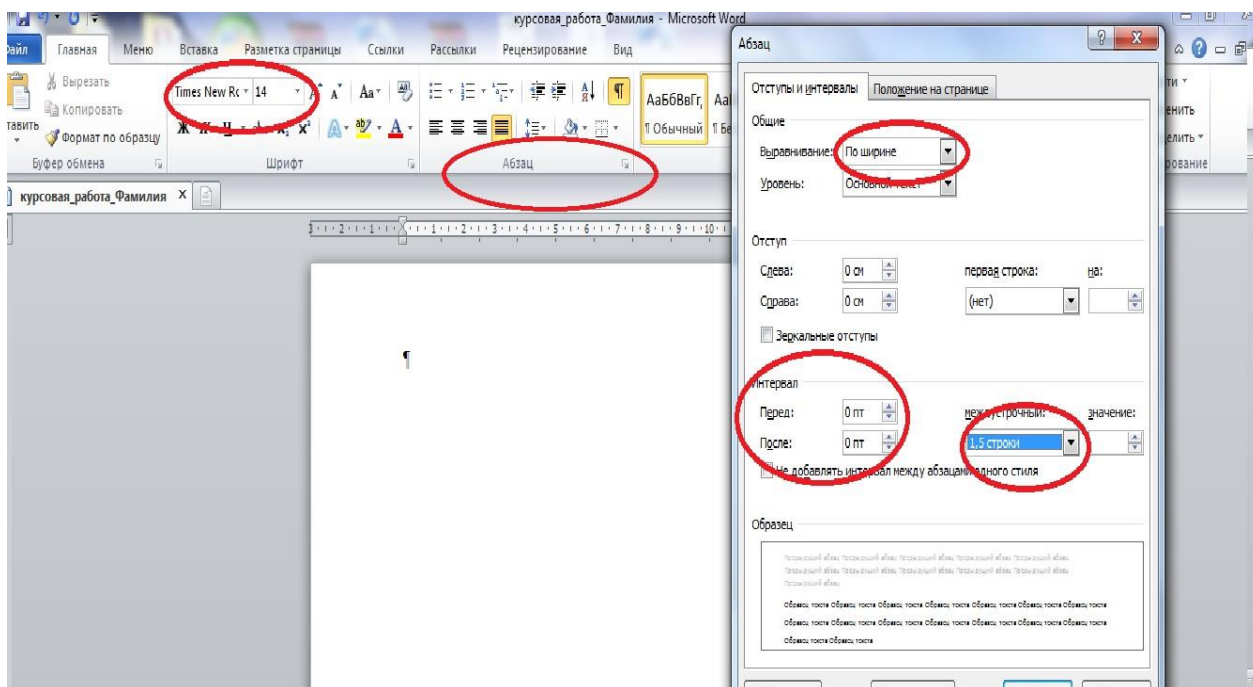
курсовая_работа_Фамилия - Microsoft Word

Файл Главная Меню Вставка Разметка страницы Ссылки Рассылки Рецензирование Вид

Вырезать
Копировать
Вставить
Формат по образцу
Буфер обмена

Times New Rc 14
Шрифт

Абзац

АаБбВвГг, Аа
¶ Обычный ¶ Бе

курсовая_работа_Фамилия ×

¶

Абзац

Отступы и интервалы Положение на странице

Общие
Выравнивание: По ширине
Уровень: Основной текст

Отступ
Слева: 0 см
Справа: 0 см
первая строка: (нет)
на:
Зеркальные отступы

Интервал
Перед: 0 пт
После: 0 пт
междустрочный: 1,5 строки
значение:
Не добавлять интервал между абзацами одного стиля

Образец

Образец текста Образец текста Образец текста Образец текста Образец текста Образец текста Образец текста Образец текста Образец текста Образец текста Образец текста Образец текста Образец текста Образец текста Образец текста Образец текста